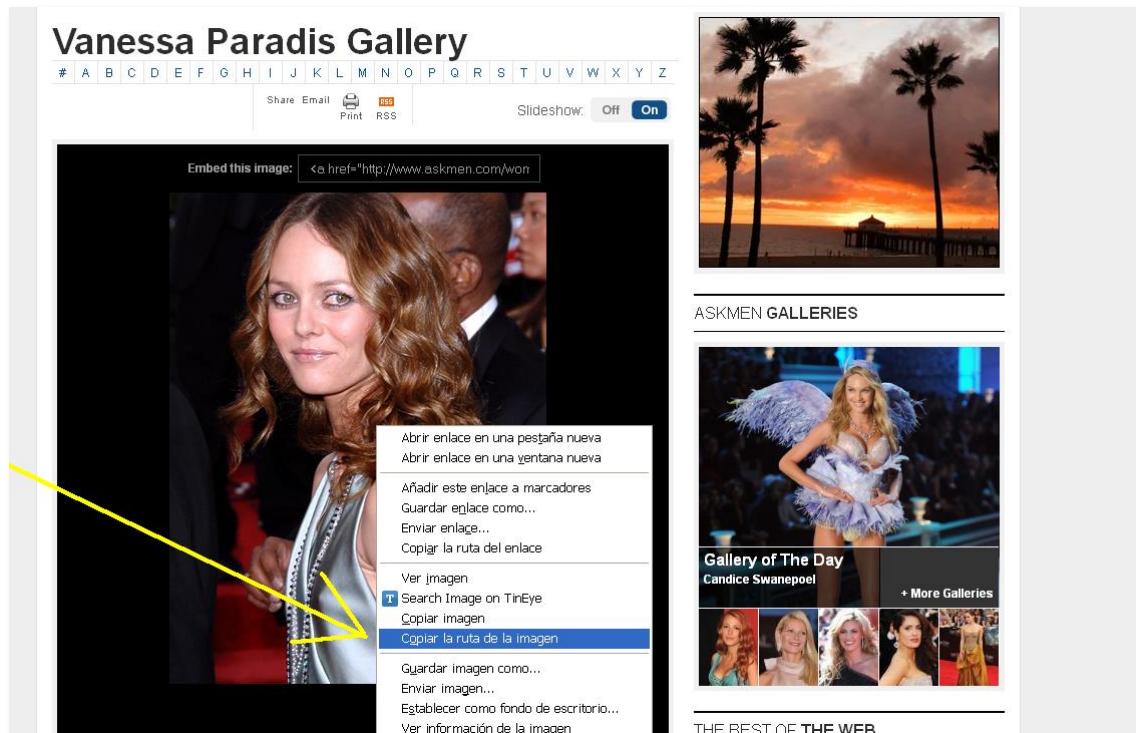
Vanessa Paradis Gallery

# A B C D E F G H I J K L M N O P Q R S T U V W X Y Z

Share Email Print RSS

Slideshow: Off On

Embed this image: <a href="http://www.askmen.com/wor

Abrir enlace en una pestaña nueva
Abrir enlace en una ventana nueva
Añadir este enlace a marcadores
Guardar enlace como...
Enviar enlace...
Copiar la ruta del enlace
Ver imagen
Search Image on TinEye
Copiar imagen
Copiar la ruta de la imagen
Guardar imagen como...
Enviar imagen...
Establecer como fondo de escritorio...
Ver información de la imagen

ASKMEN GALLERIES

Gallery of The Day
Candice Swanepoel
+ More Galleries

THE BEST OF THE WEB